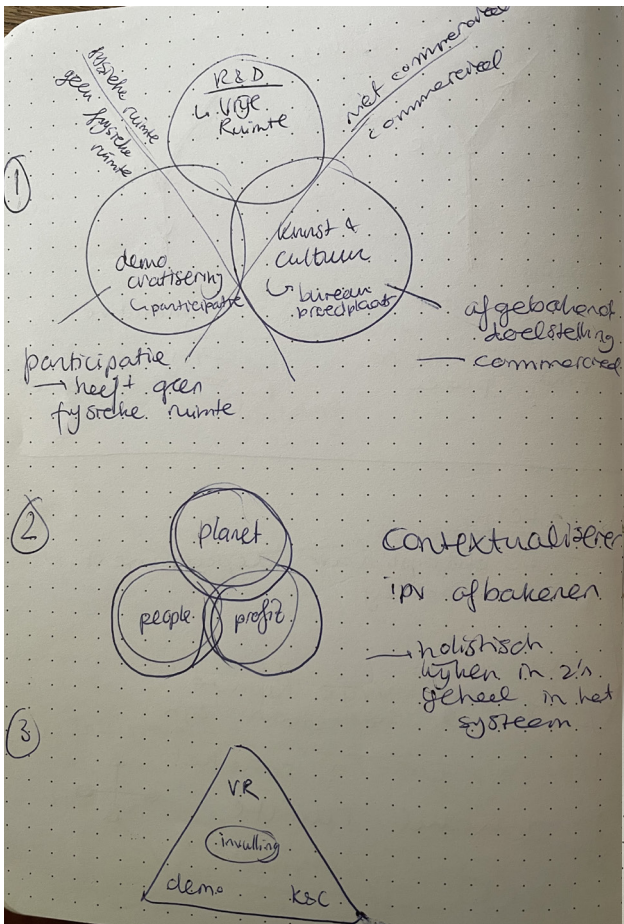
fysieke ruimte
geen fysieke ruimte

niet commercieel
commercieel

1

R&D
↳ Vrije Ruimte

demo cratisering
↳ participatie

Kunst & cultuur
↳ bureau broedplaats

afgebakend doelstelling
— commercieel

participatie
→ heeft geen fysieke ruimte

2

planet
people
profit

Contextualiseren
ipv afbakenen

→ holistisch kijken in z'n geheel in het systeem

3

V.R.
invulling
demo
KSC